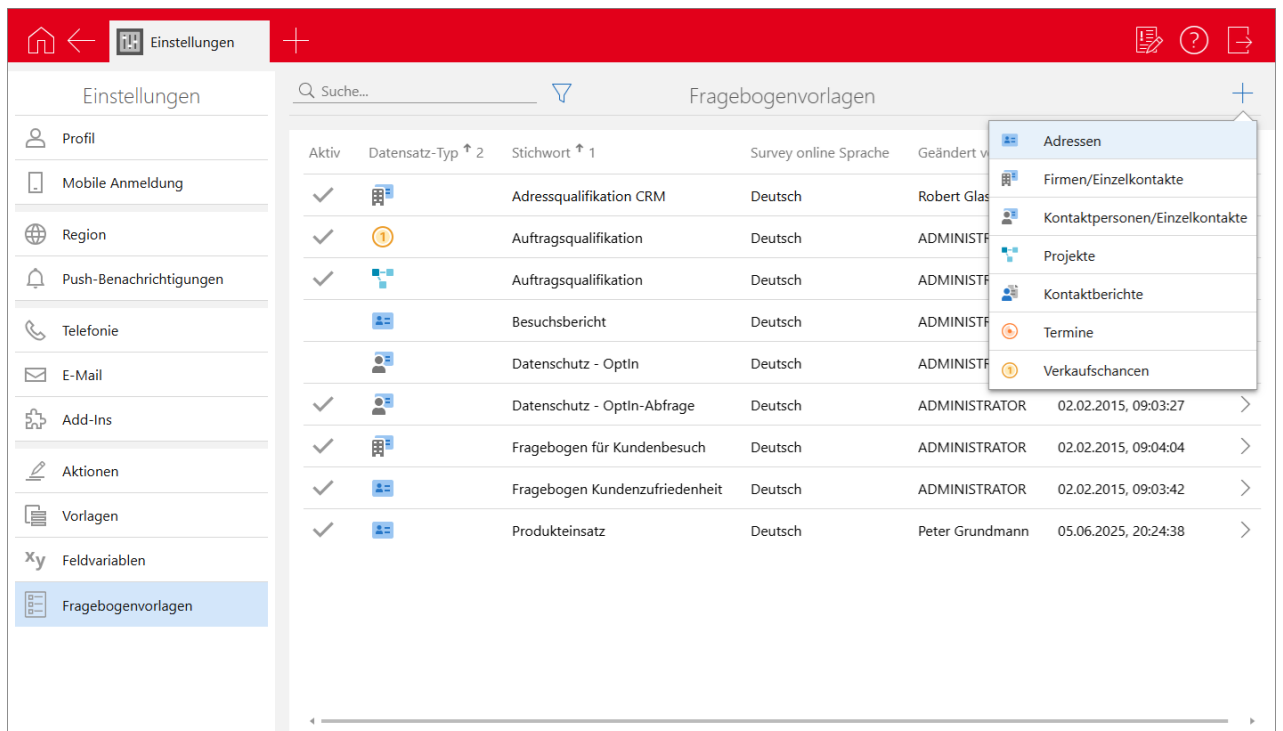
Einstellungen

Einstellungen

Profil

Mobile Anmeldung

Region

Push-Benachrichtigungen

Telefonie

E-Mail

Add-Ins

Aktionen

Vorlagen

Feldvariablen

Fragebogenvorlagen

Suche...

Fragebogenvorlagen

| Aktiv | Datensatz-Typ 2 | Stichwort 1 | Survey online Sprache | Geändert v | |
|---|---|---|---|---|---|
| ✓ | | Adressqualifikation CRM | Deutsch | Robert Glas | |
| ✓ | | Auftragsqualifikation | Deutsch | ADMINISTR | |
| ✓ | | Auftragsqualifikation | Deutsch | ADMINISTR | |
| | | Besuchsbericht | Deutsch | ADMINISTR | |
| | | Datenschutz - OptIn | Deutsch | ADMINISTR | |
| ✓ | | Datenschutz - OptIn-Abfrage | Deutsch | ADMINISTRATOR | 02.02.2015, 09:03:27 |
| ✓ | | Fragebogen für Kundenbesuch | Deutsch | ADMINISTRATOR | 02.02.2015, 09:04:04 |
| ✓ | | Fragebogen Kundenzufriedenheit | Deutsch | ADMINISTRATOR | 02.02.2015, 09:03:42 |
| ✓ | | Produkteinsatz | Deutsch | Peter Grundmann | 05.06.2025, 20:24:38 |

Adressen
Firmen/Einzelkontakte
Kontaktpersonen/Einzelkontakte
Projekte
Kontaktberichte
Termine
Verkaufschancen